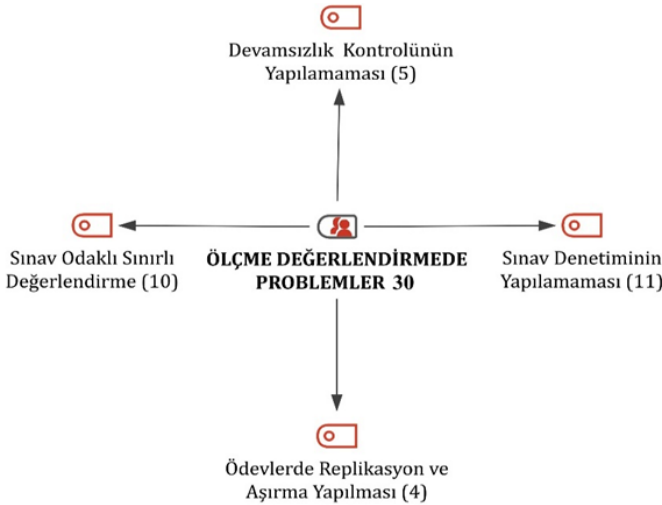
Devamsızlık Kontrolünün Yapılamaması (5)

Sınav Odaklı Sınırlı Değerlendirme (10)

ÖLÇME DEĞERLENDİRMEDE PROBLEMLER 30

Sınav Denetiminin Yapılamaması (11)

Ödevlerde Replikasyon ve Aşırma Yapılması (4)